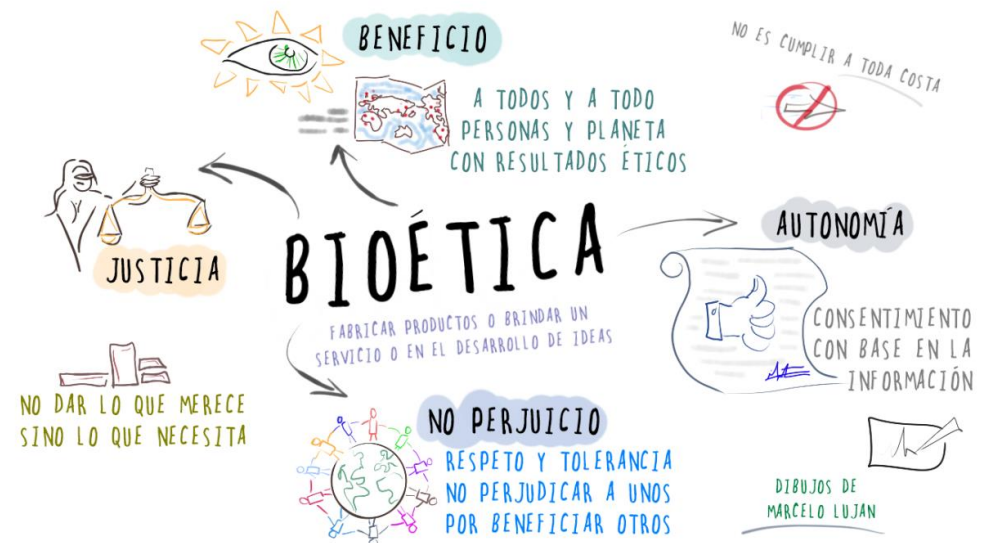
BENEFICIO

A TODOS Y A TODO
PERSONAS Y PLANETA
CON RESULTADOS ÉTICOS

NO ES CUMPLIR A TODA COSTA

JUSTICIA

BIOÉTICA

FABRICAR PRODUCTOS O BRINDAR UN SERVICIO O EN EL DESARROLLO DE IDEAS

AUTONOMÍA

CONSENTIMIENTO CON BASE EN LA INFORMACIÓN

NO DAR LO QUE MERECE SINO LO QUE NECESITA

NO PERJUICIO

RESPETO Y TOLERANCIA
NO PERJUDICAR A UNOS POR BENEFICIAR OTROS

DIBUJOS DE MARCELO LUJAN